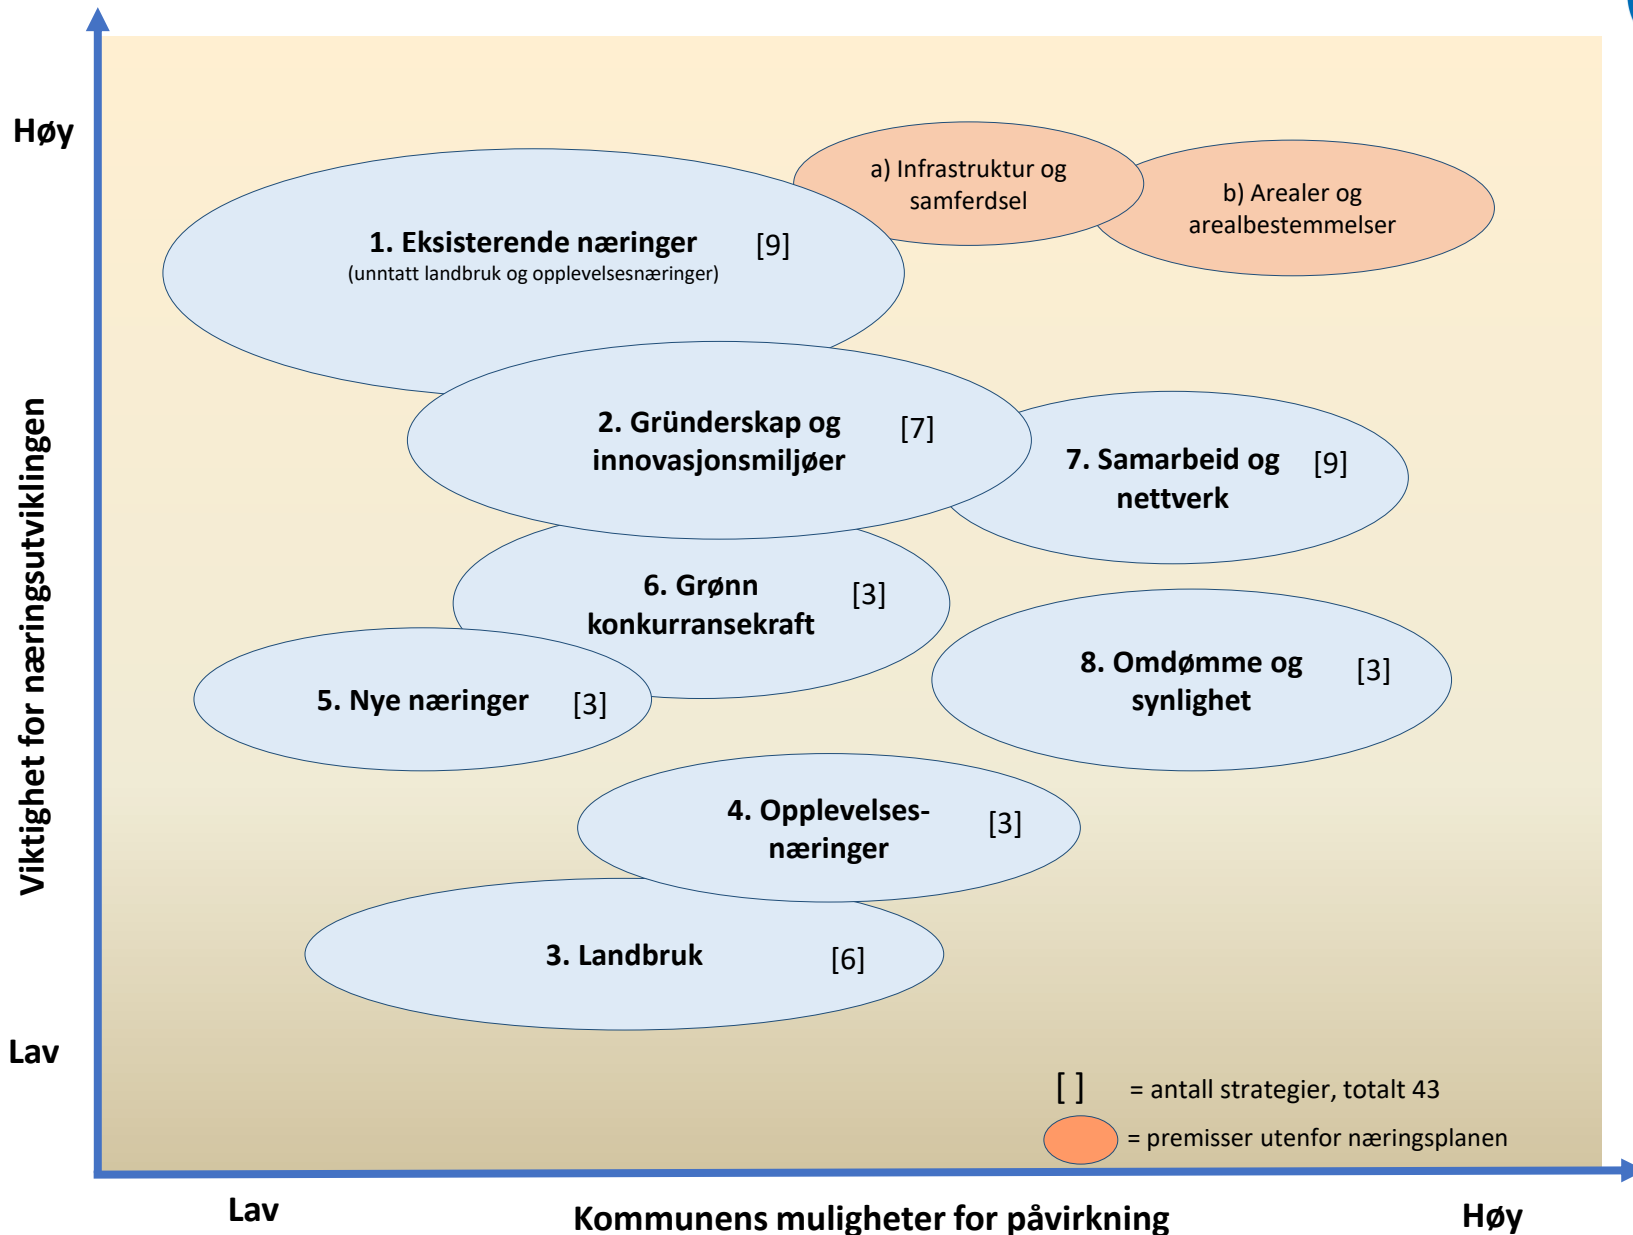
Høy

Viktighet for næringsutviklingen

Lav

a) Infrastruktur og samferdsel

b) Arealer og arealbestemmelser

1. Eksisterende næringer [9]
(unntatt landbruk og opplevelsesnæringer)

2. Gründerskap og innovasjonsmiljøer [7]

7. Samarbeid og nettverk [9]

6. Grønn konkurransekraft [3]

5. Nye næringer [3]

8. Omdømme og synlighet [3]

4. Opplevelses-næringer [3]

3. Landbruk [6]

[ ] = antall strategier, totalt 43

= premisser utenfor næringsplanen

Lav

Kommunens muligheter for påvirkning

Høy